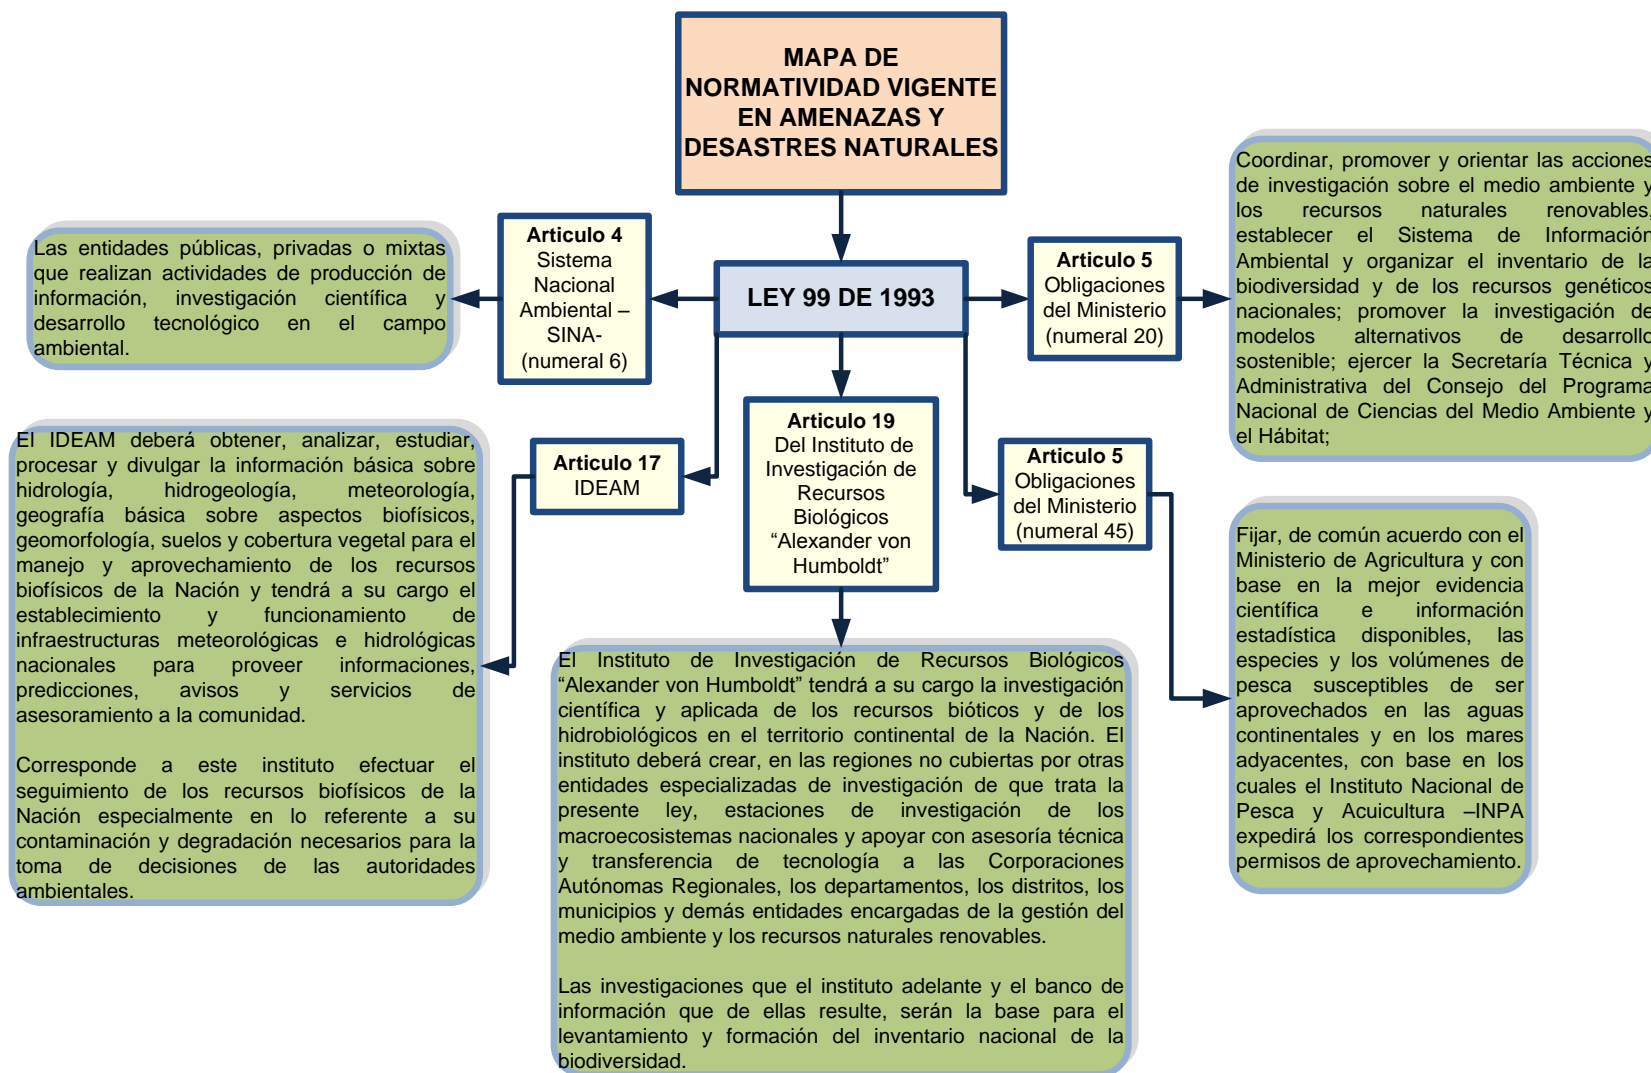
MAPA DE NORMATIVIDAD VIGENTE EN AMENAZAS Y DESASTRES NATURALES

LEY 99 DE 1993

Articulo 4
Sistema Nacional Ambiental – SINA- (numeral 6)

Las entidades públicas, privadas o mixtas que realizan actividades de producción de información, investigación científica y desarrollo tecnológico en el campo ambiental.

Articulo 5
Obligaciones del Ministerio (numeral 20)

Coordinar, promover y orientar las acciones de investigación sobre el medio ambiente y los recursos naturales renovables, establecer el Sistema de Información Ambiental y organizar el inventario de la biodiversidad y de los recursos genéticos nacionales; promover la investigación de modelos alternativos de desarrollo sostenible; ejercer la Secretaría Técnica y Administrativa del Consejo del Programa Nacional de Ciencias del Medio Ambiente y el Hábitat;

Articulo 17
IDEAM

El IDEAM deberá obtener, analizar, estudiar, procesar y divulgar la información básica sobre hidrología, hidrogeología, meteorología, geografía básica sobre aspectos biofísicos, geomorfología, suelos y cobertura vegetal para el manejo y aprovechamiento de los recursos biofísicos de la Nación y tendrá a su cargo el establecimiento y funcionamiento de infraestructuras meteorológicas e hidrológicas nacionales para proveer informaciones, predicciones, avisos y servicios de asesoramiento a la comunidad.

Corresponde a este instituto efectuar el seguimiento de los recursos biofísicos de la Nación especialmente en lo referente a su contaminación y degradación necesarios para la toma de decisiones de las autoridades ambientales.

Articulo 19
Del Instituto de Investigación de Recursos Biológicos “Alexander von Humboldt”

El Instituto de Investigación de Recursos Biológicos “Alexander von Humboldt” tendrá a su cargo la investigación científica y aplicada de los recursos bióticos y de los hidrobiológicos en el territorio continental de la Nación. El instituto deberá crear, en las regiones no cubiertas por otras entidades especializadas de investigación de que trata la presente ley, estaciones de investigación de los macroecosistemas nacionales y apoyar con asesoría técnica y transferencia de tecnología a las Corporaciones Autónomas Regionales, los departamentos, los distritos, los municipios y demás entidades encargadas de la gestión del medio ambiente y los recursos naturales renovables.

Las investigaciones que el instituto adelante y el banco de información que de ellas resulte, serán la base para el levantamiento y formación del inventario nacional de la biodiversidad.

Articulo 5
Obligaciones del Ministerio (numeral 45)

Fijar, de común acuerdo con el Ministerio de Agricultura y con base en la mejor evidencia científica e información estadística disponibles, las especies y los volúmenes de pesca susceptibles de ser aprovechados en las aguas continentales y en los mares adyacentes, con base en los cuales el Instituto Nacional de Pesca y Acuicultura –INPA expedirá los correspondientes permisos de aprovechamiento.